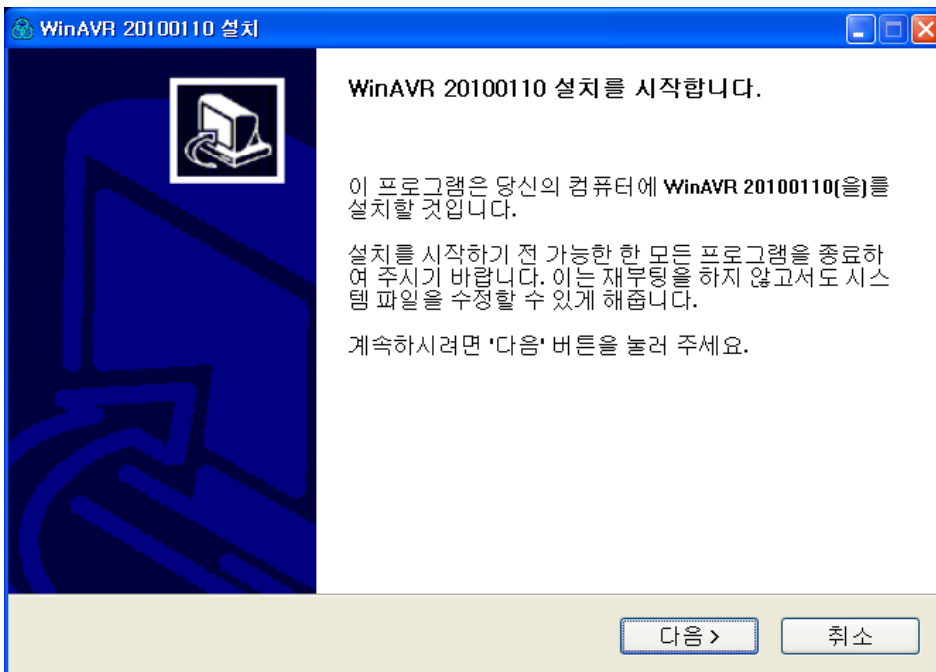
WinAVR 20100110 설치

WinAVR 20100110 설치를 시작합니다.

이 프로그램은 당신의 컴퓨터에 WinAVR 20100110(을)를 설치할 것입니다.

설치를 시작하기 전 가능한 한 모든 프로그램을 종료하여 주시기 바랍니다. 이는 재부팅을 하지 않고서도 시스템 파일을 수정할 수 있게 해줍니다.

계속하시려면 '다음' 버튼을 눌러 주세요.

다음 >

취소